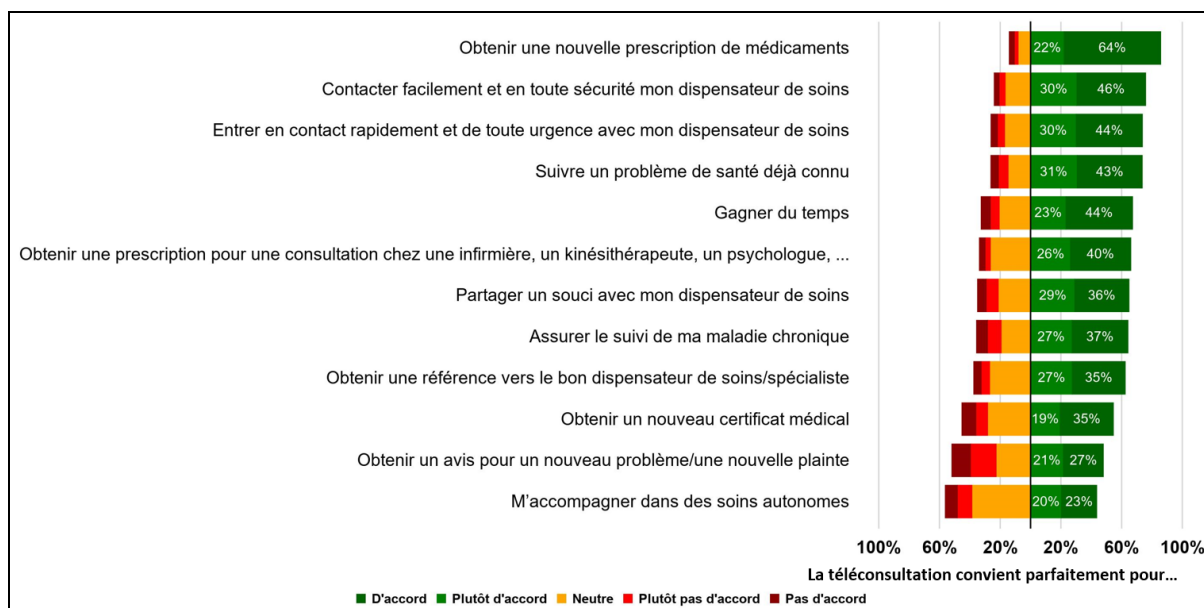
Obtenir une nouvelle prescription de médicaments 22% 64%

Contacter facilement et en toute sécurité mon dispensateur de soins 30% 46%

Entrer en contact rapidement et de toute urgence avec mon dispensateur de soins 30% 44%

Suivre un problème de santé déjà connu 31% 43%

Gagner du temps 23% 44%

Obtenir une prescription pour une consultation chez une infirmière, un kinésithérapeute, un psychologue, ... 26% 40%

Partager un souci avec mon dispensateur de soins 29% 36%

Assurer le suivi de ma maladie chronique 27% 37%

Obtenir une référence vers le bon dispensateur de soins/spécialiste 27% 35%

Obtenir un nouveau certificat médical 19% 35%

Obtenir un avis pour un nouveau problème/une nouvelle plainte 21% 27%

M'accompagner dans des soins autonomes 20% 23%

100% 60% 20% 20% 60% 100%

La téléconsultation convient parfaitement pour...

D'accord Plutôt d'accord Neutre Plutôt pas d'accord Pas d'accord